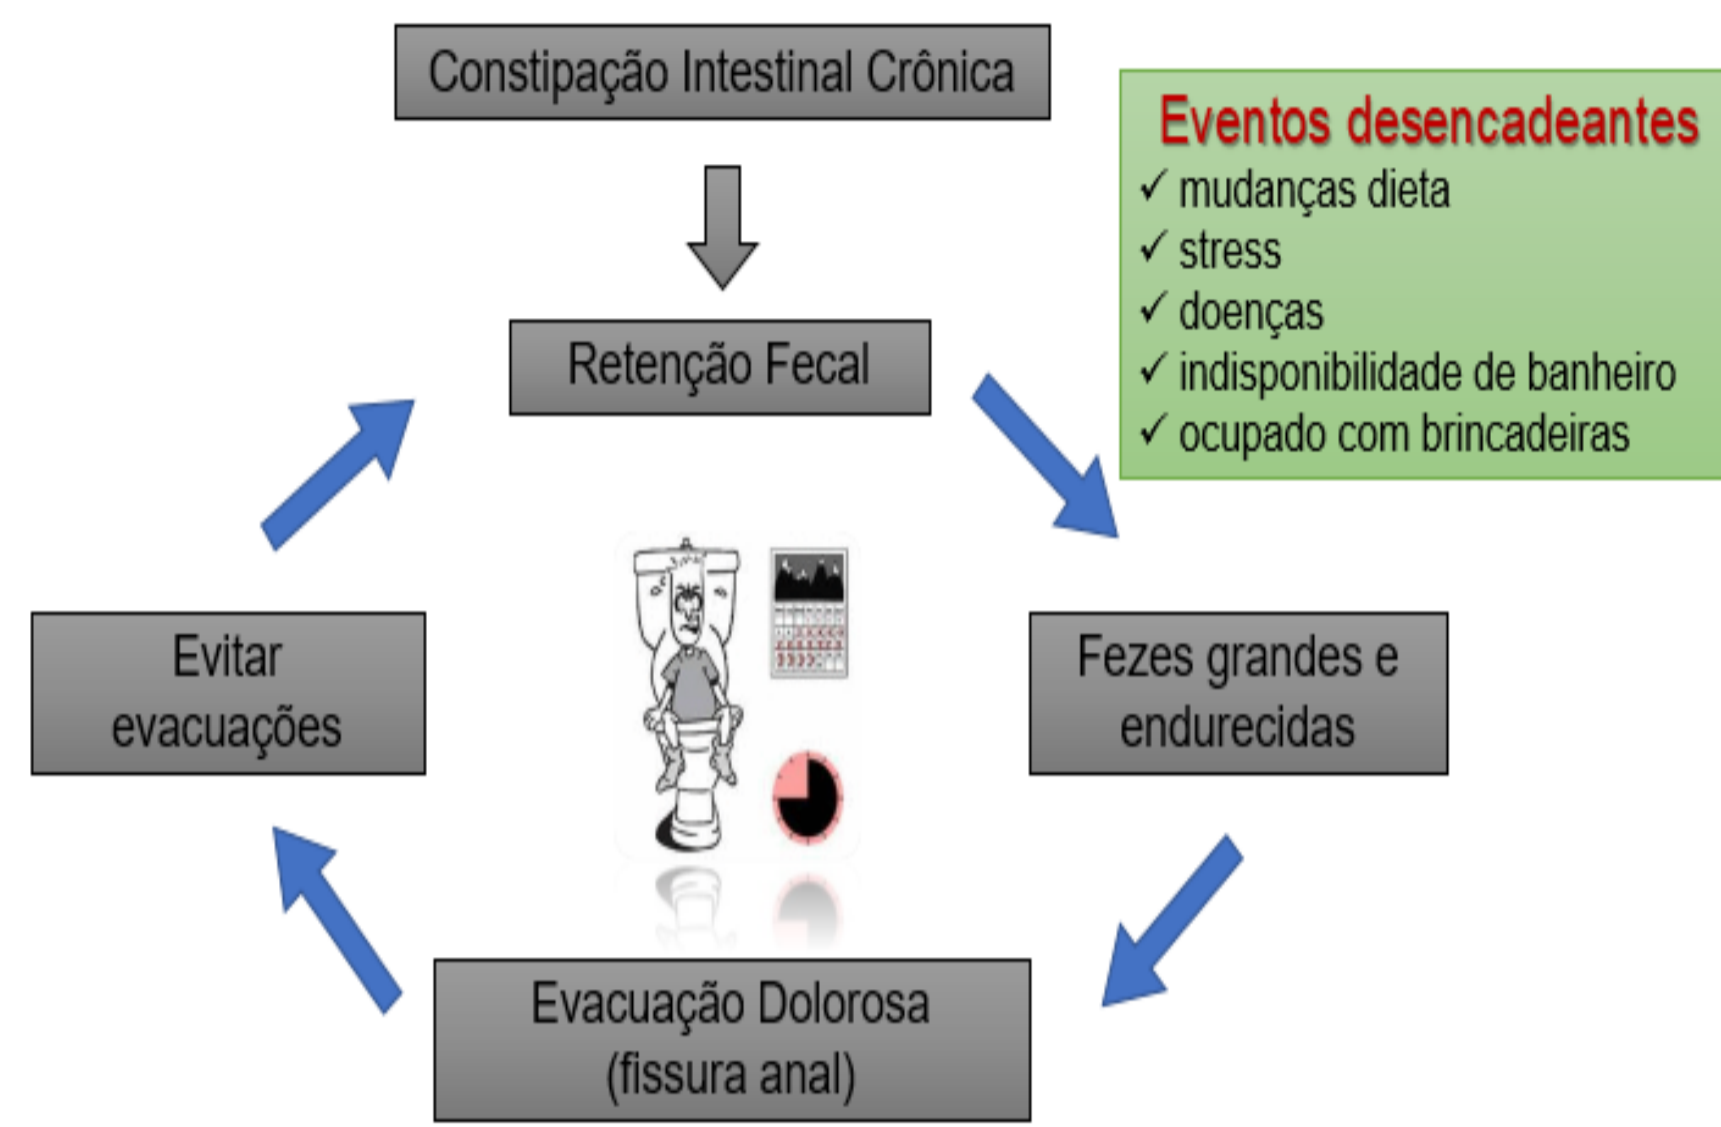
Constipação Intestinal Crônica

Eventos desencadeantes
✓ mudanças dieta
✓ stress
✓ doenças
✓ indisponibilidade de banheiro
✓ ocupado com brincadeiras

Retenção Fecal

Fezes grandes e endurecidas

Evacuação Dolorosa (fissura anal)

Evitar evacuações